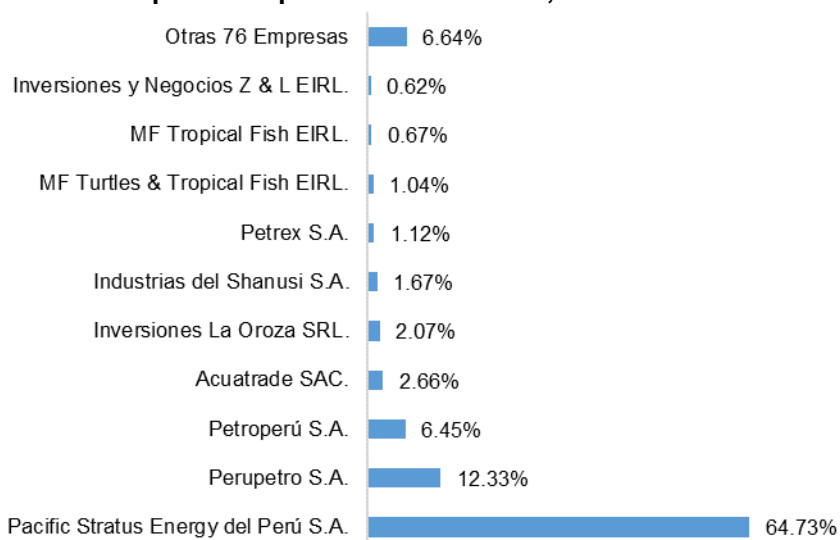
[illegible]

| | |
|---|---|
| Otras 76 Empresas | 6.64% |
| Inversiones y Negocios Z & L EIRL. | 0.62% |
| MF Tropical Fish EIRL. | 0.67% |
| MF Turtles & Tropical Fish EIRL. | 1.04% |
| Petrex S.A. | 1.12% |
| Industrias del Shanusi S.A. | 1.67% |
| Inversiones La Oroza SRL. | 2.07% |
| Acuatrade SAC. | 2.66% |
| Petroperú S.A. | 6.45% |
| Perupetro S.A. | 12.33% |
| Pacific Stratus Energy del Perú S.A. | 64.73% |